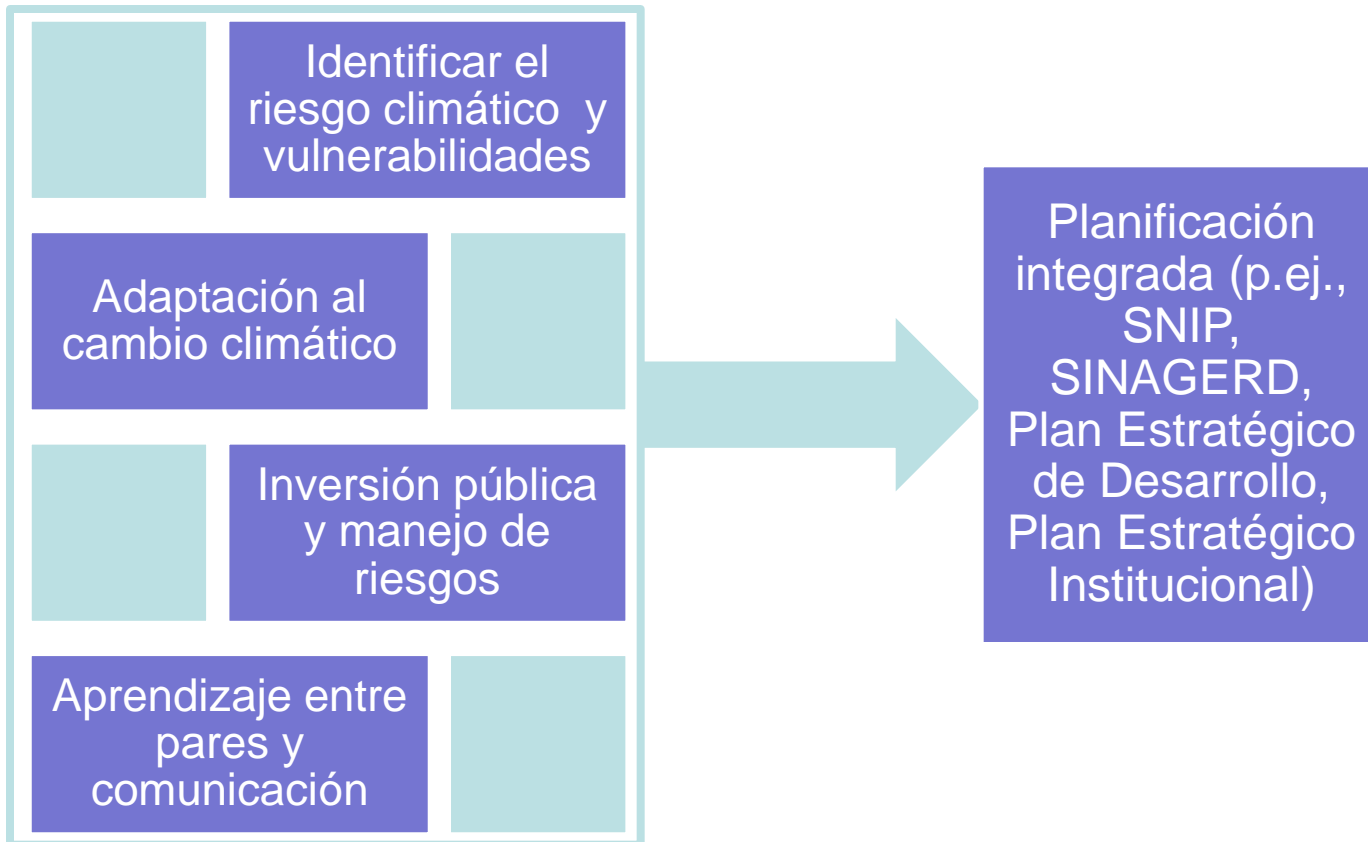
Identificar el riesgo climático y vulnerabilidades

Adaptación al cambio climático

Inversión pública y manejo de riesgos

Aprendizaje entre pares y comunicación

Planificación integrada (p.ej., SNIP, SINAGERD, Plan Estratégico de Desarrollo, Plan Estratégico Institucional)